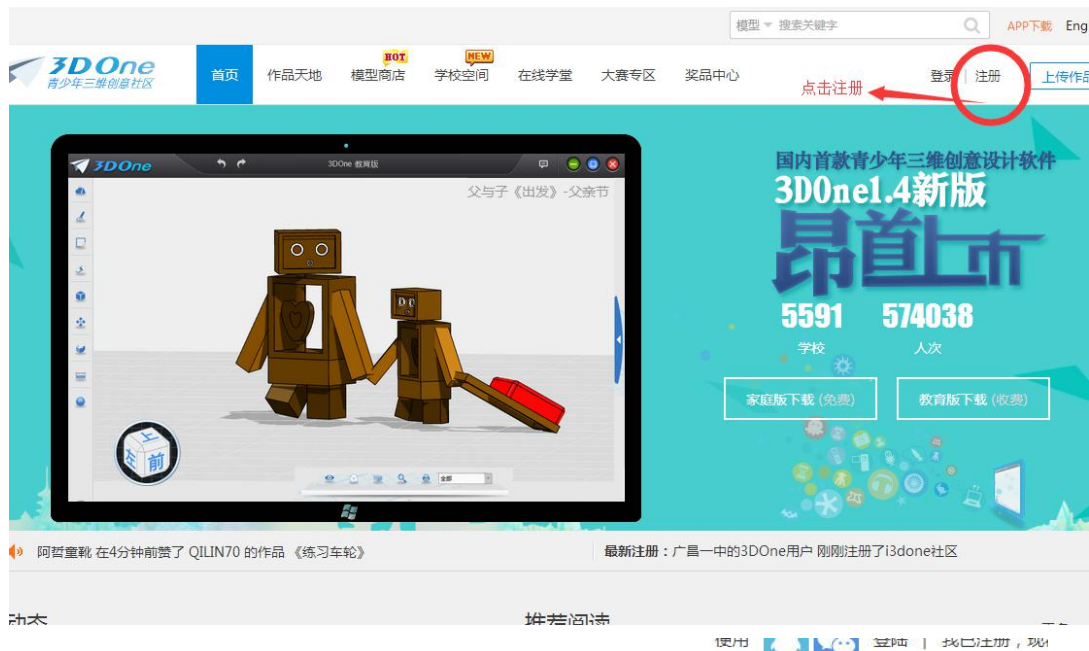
模型 ▾ 搜索关键字

APP下载 Eng

3D One
青少年三维创意社区

首页 作品天地 HOT 模型商店 NEW 学校空间 在线学堂 大赛专区 奖品中心

点击注册

登录 | 注册 上传作品

3DOne 3DOne 教育版

父与子《出发》-父亲节

上
左 前

全部

国内首款青少年三维创意设计软件
3DOne1.4新版
昂首上市

5591 学校
574038 人次

家庭版下载 (免费)
教育版下载 (收费)

阿哲童靴 在4分钟前赞了 QILIN70 的作品 《练习车轮》

最新注册：广昌一中的3DOne用户 刚刚注册了i3done社区

动态

推荐阅读

使用 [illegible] 登陆 | 找回注册，现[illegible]